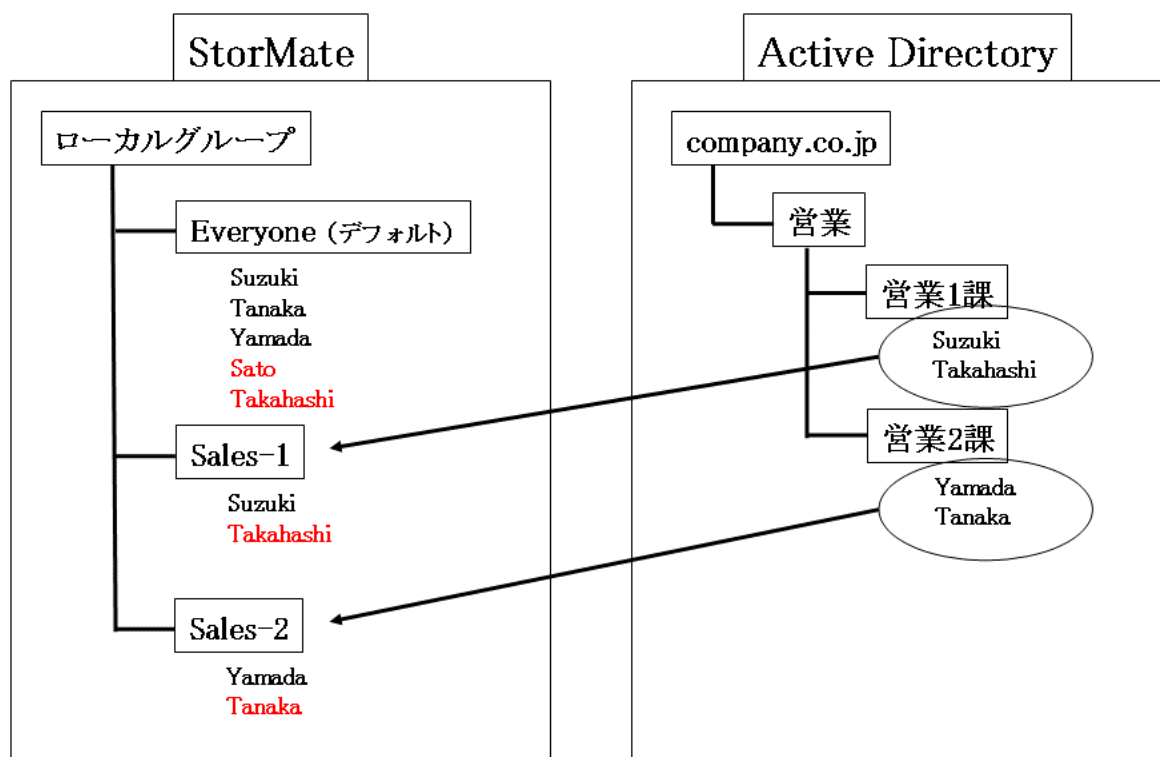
StorMate

ローカルグループ

Everyone (デフォルト)

Suzuki
Tanaka
Yamada
Sato
Takahashi

Sales-1

Suzuki
Takahashi

Sales-2

Yamada
Tanaka

Active Directory

company.co.jp

営業

営業1課

Suzuki
Takahashi

営業2課

Yamada
Tanaka